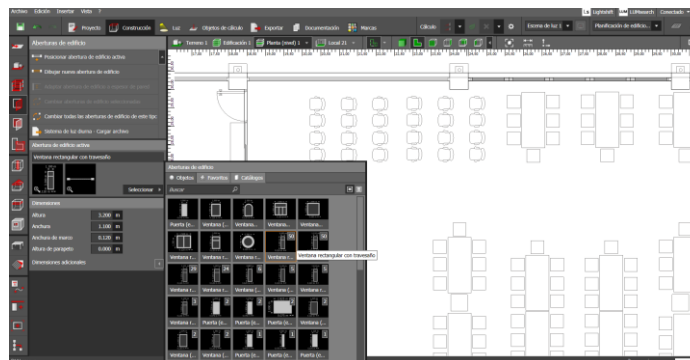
Archivo Edición Insertar Vista ?

Proyecto Construcción Luz Objetos de cálculo Exportar Documentación Marcas

Cálculo

Escena de luz 1

Planificación de edificio...

Lightshelf LUMsearch Conectado

Aberturas de edificio

Posicionar abertura de edificio activa

Dibujar nueva abertura de edificio

Cambiar todas las aberturas de edificio de este tipo

Sistema de luz diurna - Cargar archivo

Terreno 1 Edificación 1 Planta (nivel) 1 Local 21

Aberturas de edificio activa

Ventana rectangular con travesaño

Seleccionar

Dimensiones

| Altura | 1.200 | m |
|---|---|---|
| Anchura | 1.200 | m |
| Anchura de marco | 0.120 | m |
| Altura de parapeto | 0.900 | m |

Dimensiones adicionales

Aberturas de edificio

Objetos Favoritos Catálogos

Buscar

Puerta (s... Ventana ... Ventana ... Ventana ... Ventana ...

Ventana r... Ventana r... Ventana r... Ventana r... Ventana r...

Ventana rectangular con travesaño

Ventana r... Ventana r... Ventana r... Ventana (... Ventana ...

Ventana r... Puerta (s... Puerta (s... Puerta (s... Ventana ...

Ventana r... Puerta (s... Puerta (s... Puerta (s... Puerta (s...